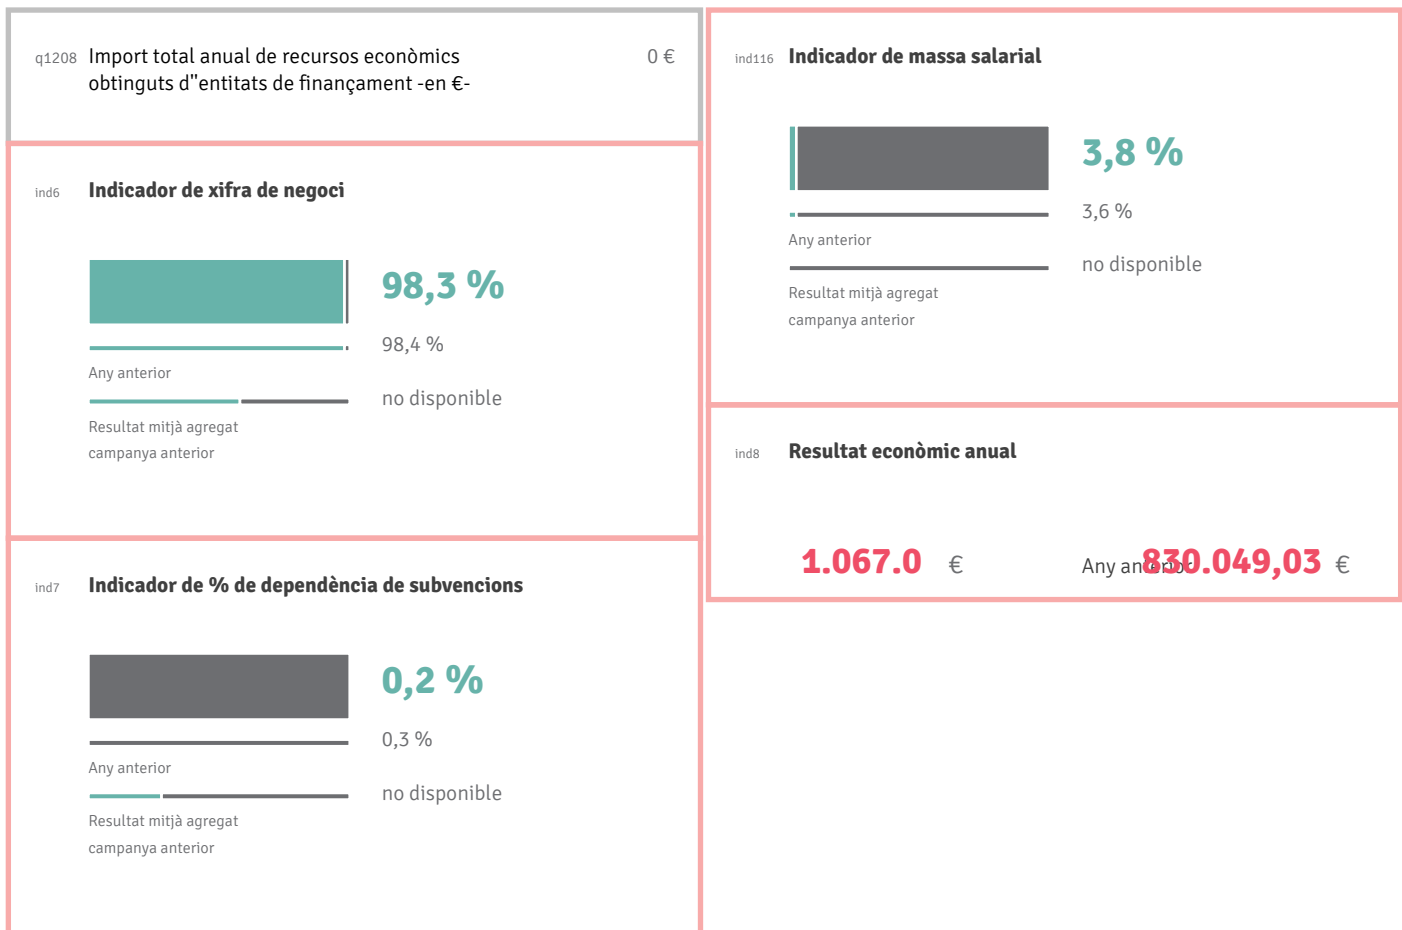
q1208 Import total anual de recursos econòmics obtinguts d''entitats de finançament -en €-

0 €

ind6 Indicador de xifra de negoci

98,3 %

98,4 %

Any anterior

no disponible

Resultat mitjà agregat campanya anterior

ind7 Indicador de % de dependència de subvencions

0,2 %

0,3 %

Any anterior

no disponible

Resultat mitjà agregat campanya anterior

ind116 Indicador de massa salarial

3,8 %

3,6 %

Any anterior

no disponible

Resultat mitjà agregat campanya anterior

ind8 Resultat econòmic anual

1.067.0 €

Any an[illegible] 830.049,03 €